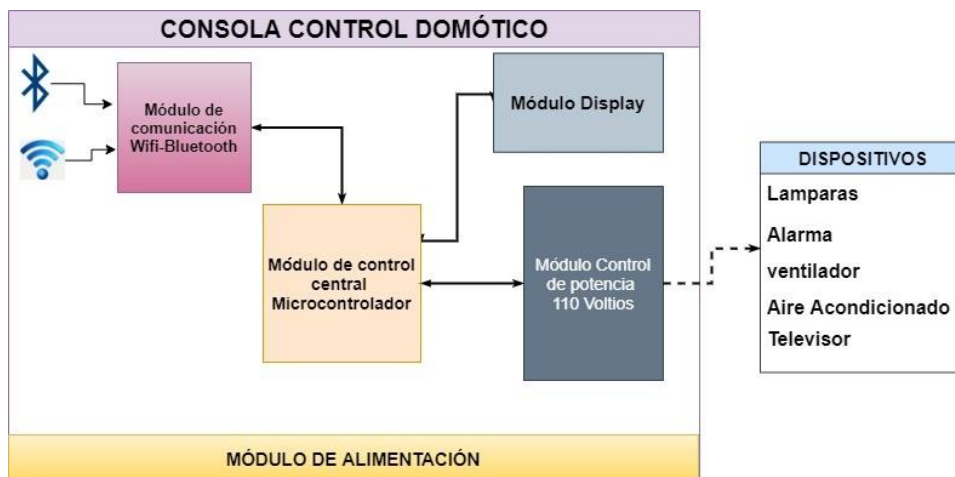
CONSOLA CONTROL DOMÓTICO

Módulo de comunicación Wifi-Bluetooth

Módulo Display

Módulo de control central Microcontrolador

Módulo Control de potencia 110 Voltios

DISPOSITIVOS

Lamparas

Alarma

ventilador

Aire Acondicionado

Televisor

MÓDULO DE ALIMENTACIÓN